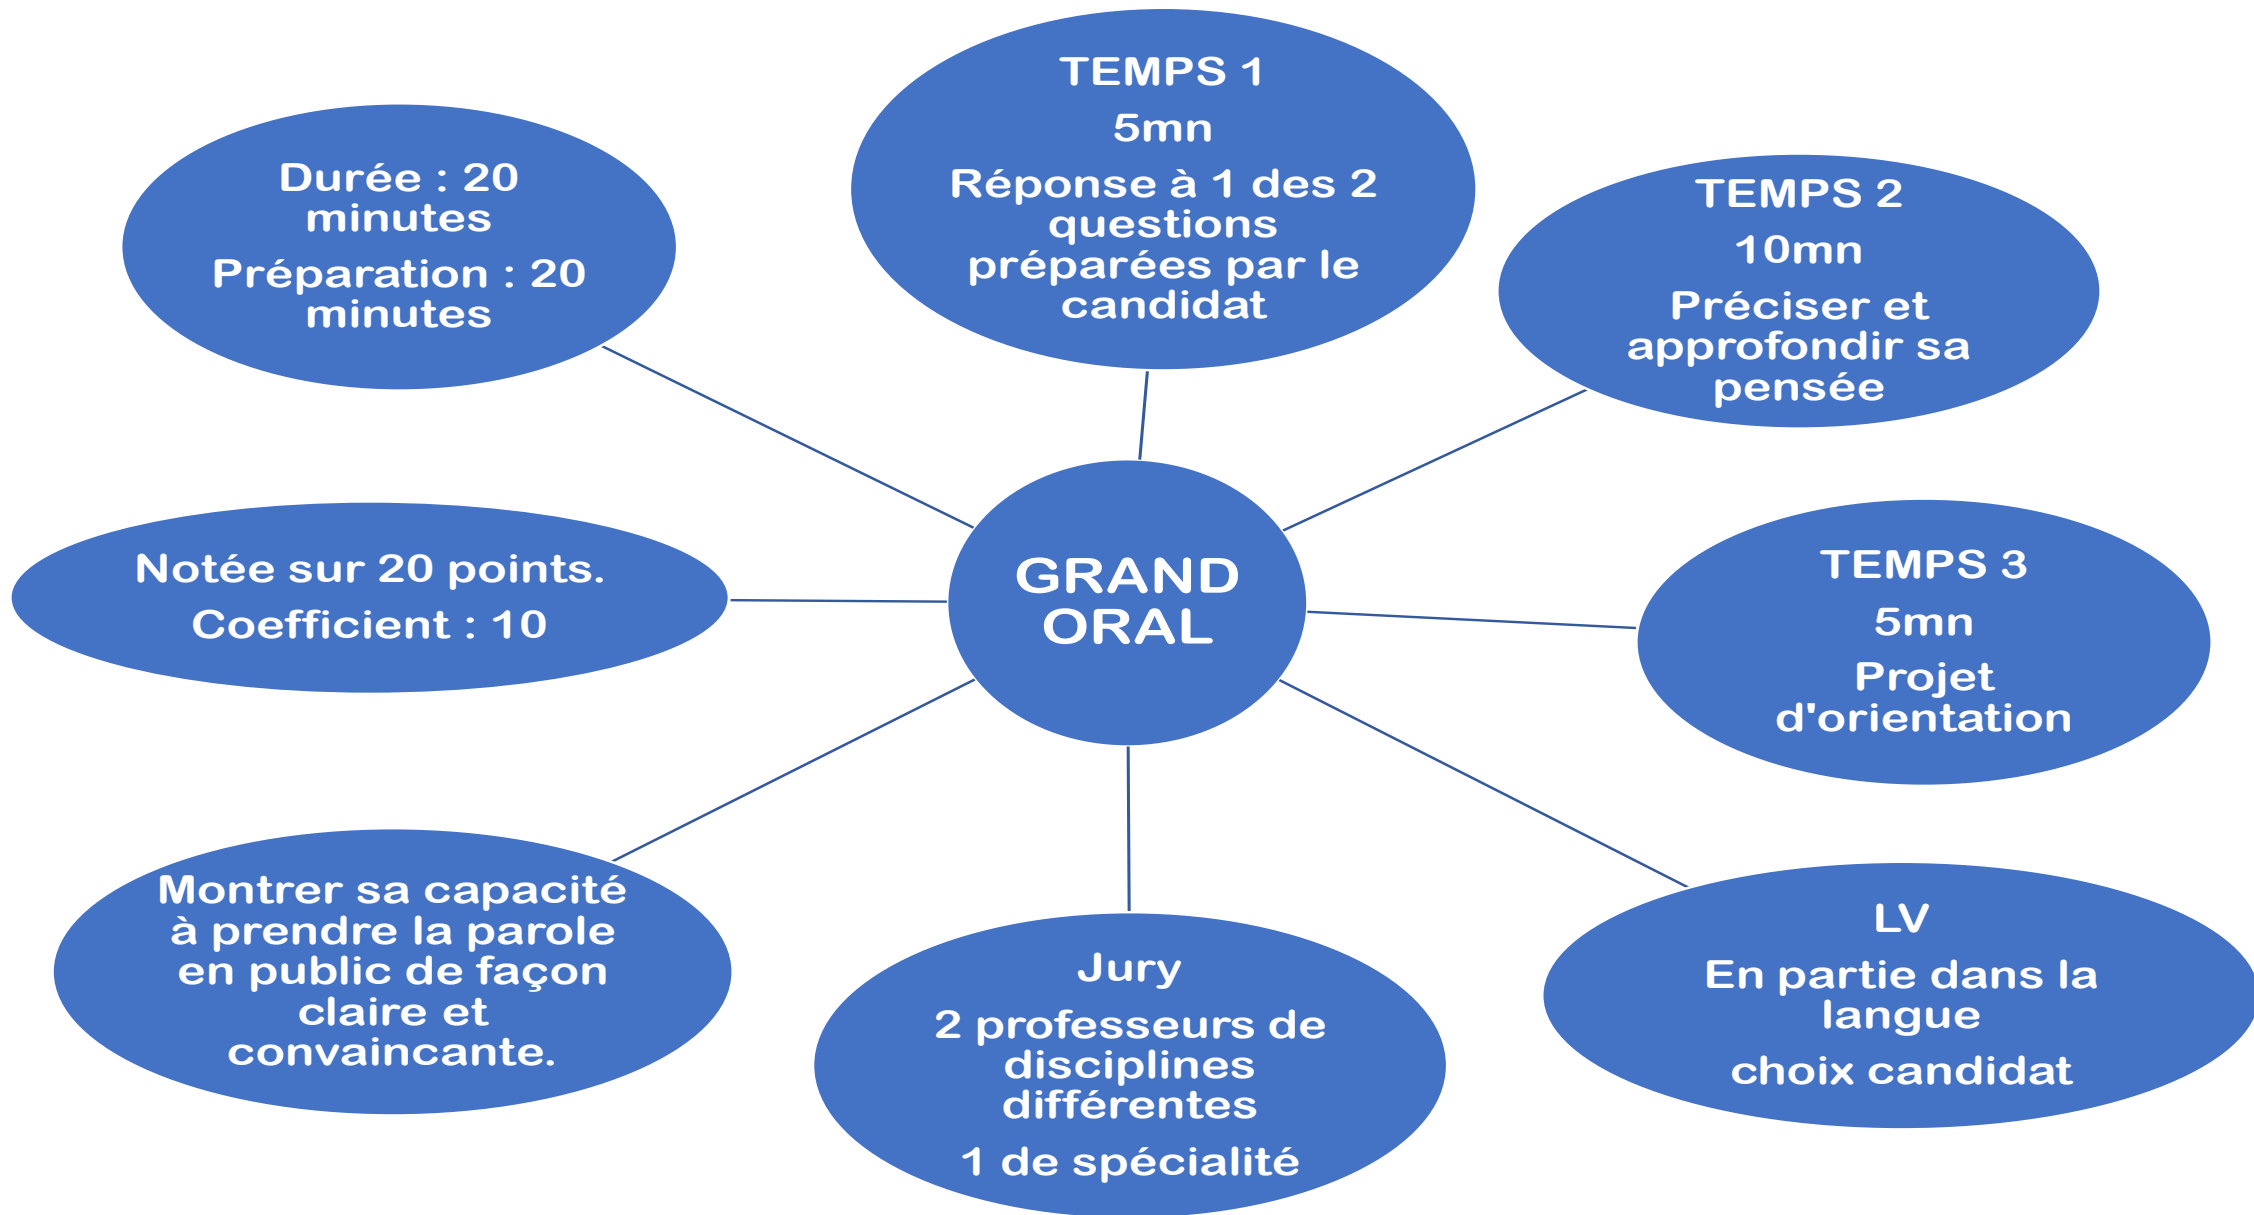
GRAND ORAL

TEMPS 1

5mn

Réponse à 1 des 2 questions préparées par le candidat

TEMPS 2

10mn

Préciser et approfondir sa pensée

TEMPS 3

5mn

Projet d'orientation

LV

En partie dans la langue

choix candidat

Jury

2 professeurs de disciplines différentes

1 de spécialité

Montrer sa capacité à prendre la parole en public de façon claire et convaincante.

Notée sur 20 points.

Coefficient : 10

Durée : 20 minutes

Préparation : 20 minutes